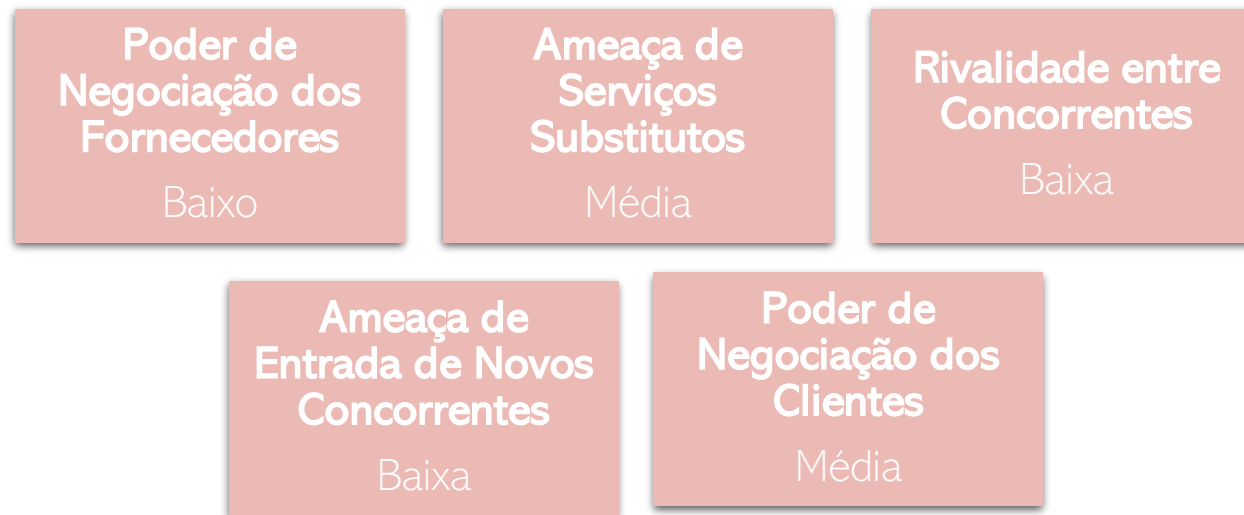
Poder de Negociação dos Fornecedores

Baixo

Ameaça de Serviços Substitutos

Média

Rivalidade entre Concorrentes

Baixa

Ameaça de Entrada de Novos Concorrentes

Baixa

Poder de Negociação dos Clientes

Média